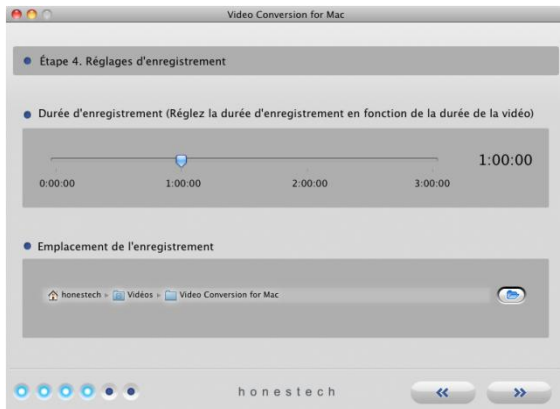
Video Conversion for Mac

Étape 4. Réglages d'enregistrement

Durée d'enregistrement (Réglez la durée d'enregistrement en fonction de la durée de la vidéo)

1:00:00

0:00:00 1:00:00 2:00:00 3:00:00

Emplacement de l'enregistrement

honestech ▸ Vidéos ▸ Video Conversion for Mac

honestech

«

»